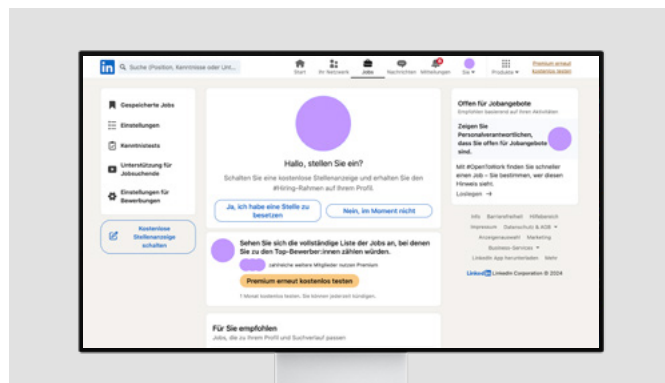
in Suche (Position, Kenntnisse oder Unt...

Start Ihr Netzwerk Jobs Nachrichten Mitteilungen Sie Produkte Premium erneut kostenlos testen

Gespeicherte Jobs
Einstellungen
Kenntnistests
Unterstützung für Jobsuchende
Einstellungen für Bewerbungen

Kostenlose Stellenanzeige schalten

Hallo, stellen Sie ein?

Schalten Sie eine kostenlose Stellenanzeige und erhalten Sie den #Hiring-Rahmen auf Ihrem Profil.

Ja, ich habe eine Stelle zu besetzen
Nein, im Moment nicht

Sehen Sie sich die vollständige Liste der Jobs an, bei denen Sie zu den Top-Bewerber:innen zählen würden.

zahlreiche weitere Mitglieder nutzen Premium

Premium erneut kostenlos testen

1 Monat kostenlos testen. Sie können jederzeit kündigen.

Für Sie empfohlen
Jobs, die zu Ihrem Profil und Suchverlauf passen

Offen für Jobangebote
Empfohlen basierend auf Ihren Aktivitäten

Zeigen Sie Personalverantwortlichen, dass Sie offen für Jobangebote sind.

Mit #OpenToWork finden Sie schneller einen Job – Sie bestimmen, wer diesen Hinweis sieht.
Loslegen →

Info Barrierefreiheit Hilfebereich
Impressum Datenschutz & AGB
Anzeigenauswahl Marketing
Business Services
LinkedIn App herunterladen Mehr
LinkedIn LinkedIn Corporation © 2024